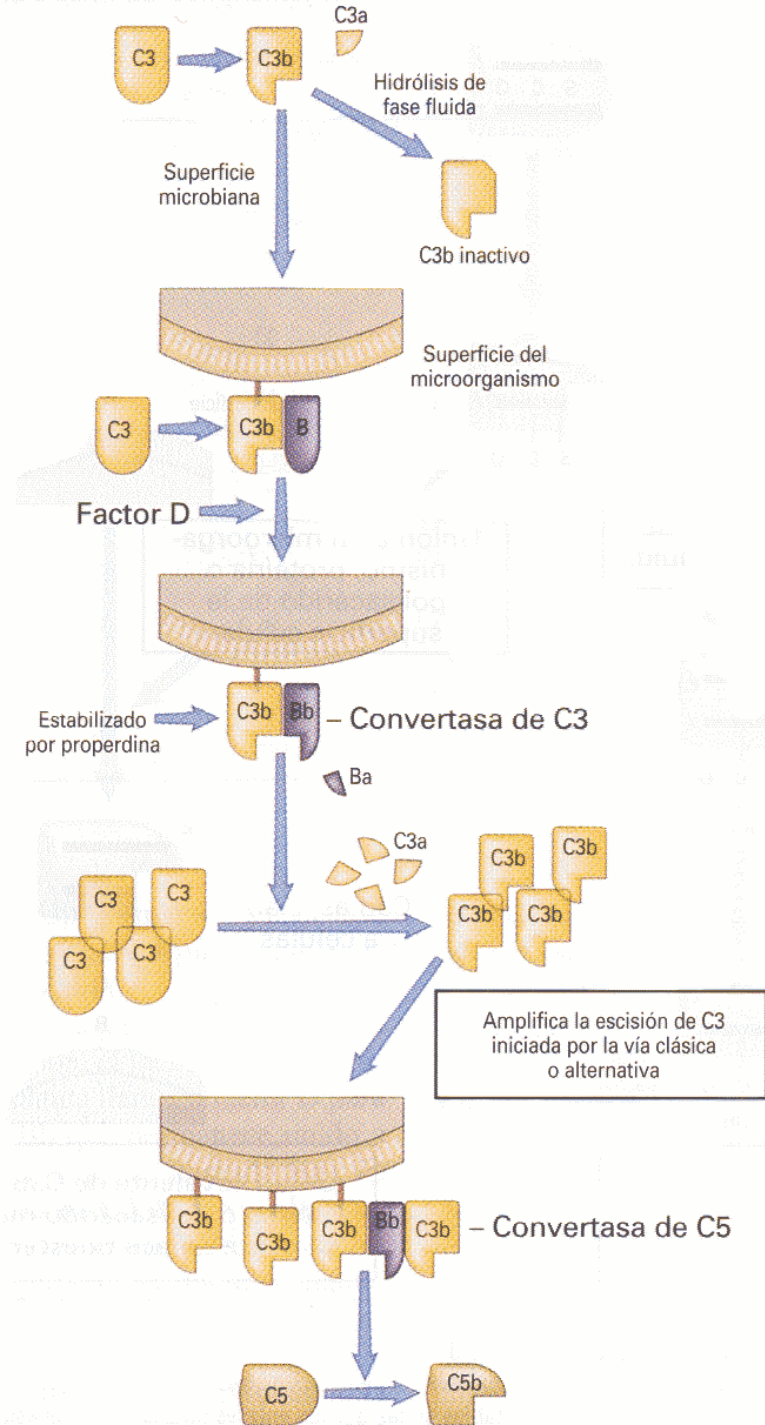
C3a

C3

C3b

Hidrólisis de fase fluida

Superficie microbiana

C3b inactivo

Superficie del microorganismo

C3

C3b

B

Factor D

Estabilizado por properdina

C3b

Bb

– Convertasa de C3

Ba

C3a

C3

C3

C3

C3

C3b

C3b

C3b

C3b

Amplifica la escisión de C3 iniciada por la vía clásica o alternativa

C3b

C3b

C3b

Bb

C3b

– Convertasa de C5

C5

C5b